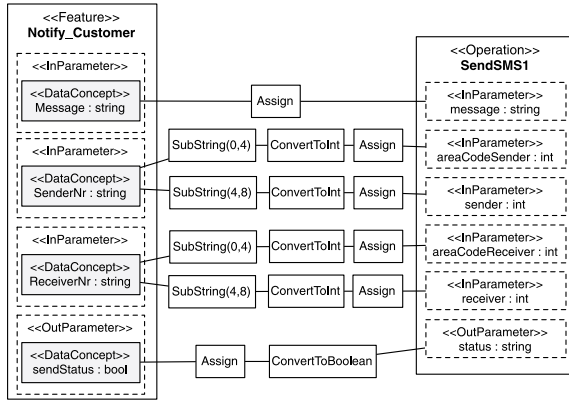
<<Feature>>
Notify_Customer

<<InParameter>>
<<DataConcept>>
Message : string

<<InParameter>>
<<DataConcept>>
SenderNr : string

<<InParameter>>
<<DataConcept>>
ReceiverNr : string

<<OutParameter>>
<<DataConcept>>
sendStatus : bool

Assign

SubString(0,4)
ConvertToInt
Assign

SubString(4,8)
ConvertToInt
Assign

SubString(0,4)
ConvertToInt
Assign

SubString(4,8)
ConvertToInt
Assign

Assign
ConvertToBoolean

<<Operation>>
SendSMS1

<<InParameter>>
message : string

<<InParameter>>
areaCodeSender : int

<<InParameter>>
sender : int

<<InParameter>>
areaCodeReceiver : int

<<InParameter>>
receiver : int

<<OutParameter>>
status : string